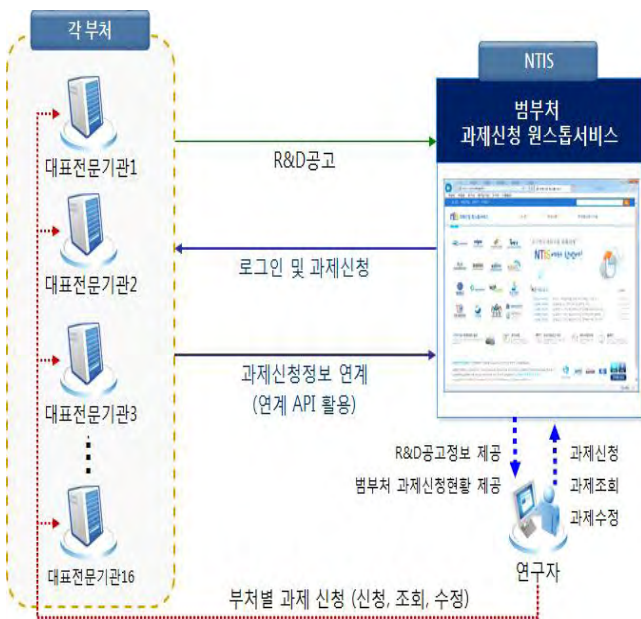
각부처

NTIS

범부처
과제신청 원스톱서비스

대표전문기관1

R&D공고

대표전문기관2

로그인 및 과제신청

과제신청정보 연계
(연계 API 활용)

대표전문기관3

R&D공고정보 제공
범부처 과제신청현황 제공

과제신청
과제조회
과제수정

대표전문기관16

연구자

부처별 과제 신청 (신청, 조회, 수정)